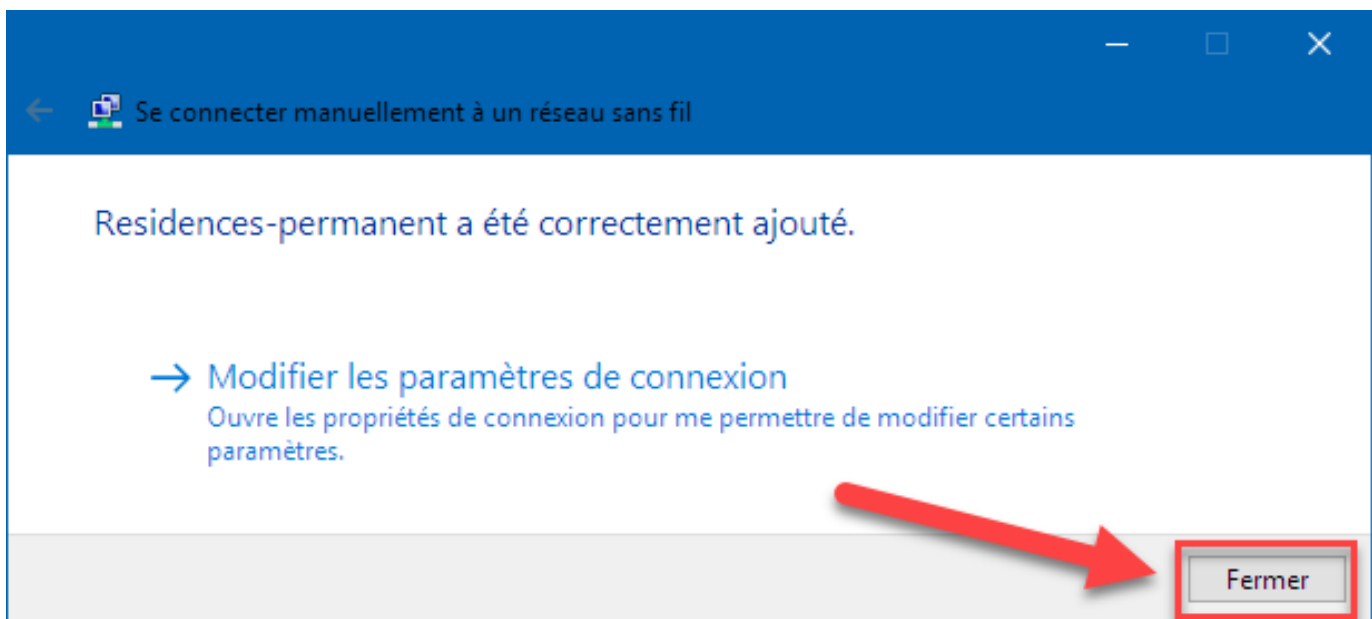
Se connecter manuellement à un réseau sans fil

Residences-permanent a été correctement ajouté.

→ Modifier les paramètres de connexion
Ouvre les propriétés de connexion pour me permettre de modifier certains paramètres.

Fermer